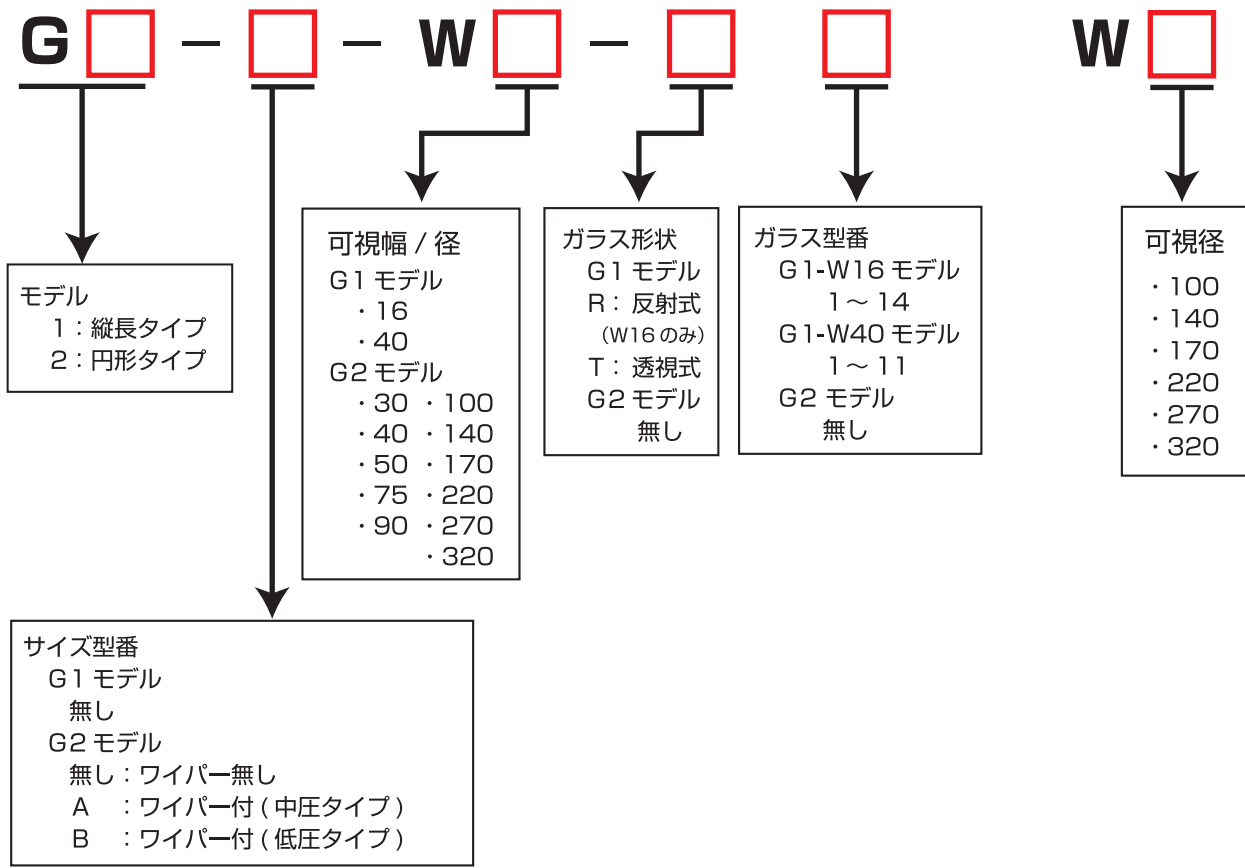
G□ – □ – W□ – □ □ W□

モデル
1：縦長タイプ
2：円形タイプ

可視幅 / 径
G1 モデル
・16
・40
G2 モデル
・30 ・100
・40 ・140
・50 ・170
・75 ・220
・90 ・270
・320

ガラス形状
G1 モデル
R：反射式
(W16 のみ)
T：透視式
G2 モデル
無し

ガラス型番
G1-W16 モデル
1～14
G1-W40 モデル
1～11
G2 モデル
無し

可視径
・100
・140
・170
・220
・270
・320

サイズ型番
G1 モデル
無し
G2 モデル
無し：ワイパー無し
A ：ワイパー付 ( 中圧タイプ )
B ：ワイパー付 ( 低圧タイプ )